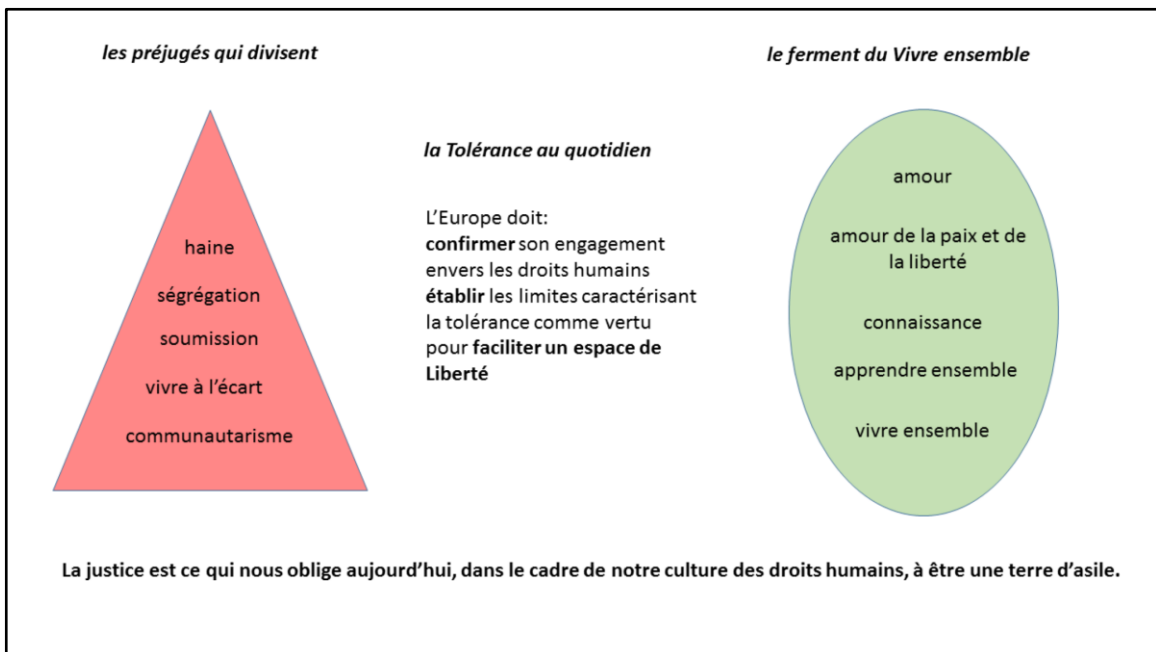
les préjugés qui divisent

haine
ségrégation
soumission
vivre à l'écart
communautarisme

la Tolérance au quotidien

L'Europe doit:
**confirmer** son engagement envers les droits humains
**établir** les limites caractérisant la tolérance comme vertu
pour **faciliter un espace de Liberté**

le ferment du Vivre ensemble

amour
amour de la paix et de la liberté
connaissance
apprendre ensemble
vivre ensemble

La justice est ce qui nous oblige aujourd'hui, dans le cadre de notre culture des droits humains, à être une terre d'asile.